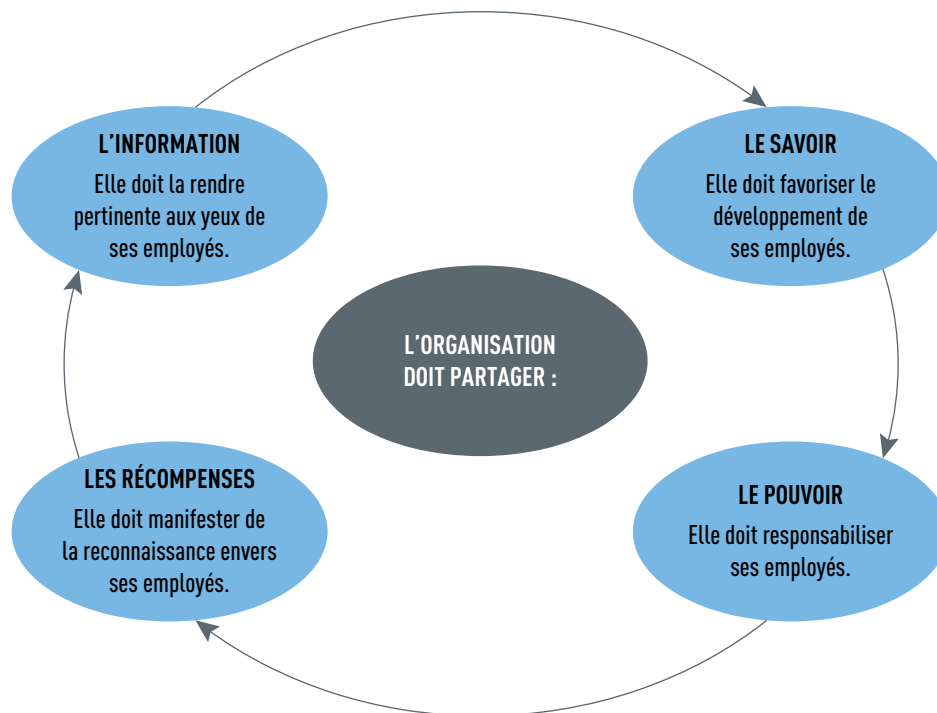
L'INFORMATION
Elle doit la rendre pertinente aux yeux de ses employés.

LE SAVOIR
Elle doit favoriser le développement de ses employés.

L'ORGANISATION DOIT PARTAGER :

LES RÉCOMPENSES
Elle doit manifester de la reconnaissance envers ses employés.

LE POUVOIR
Elle doit responsabiliser ses employés.